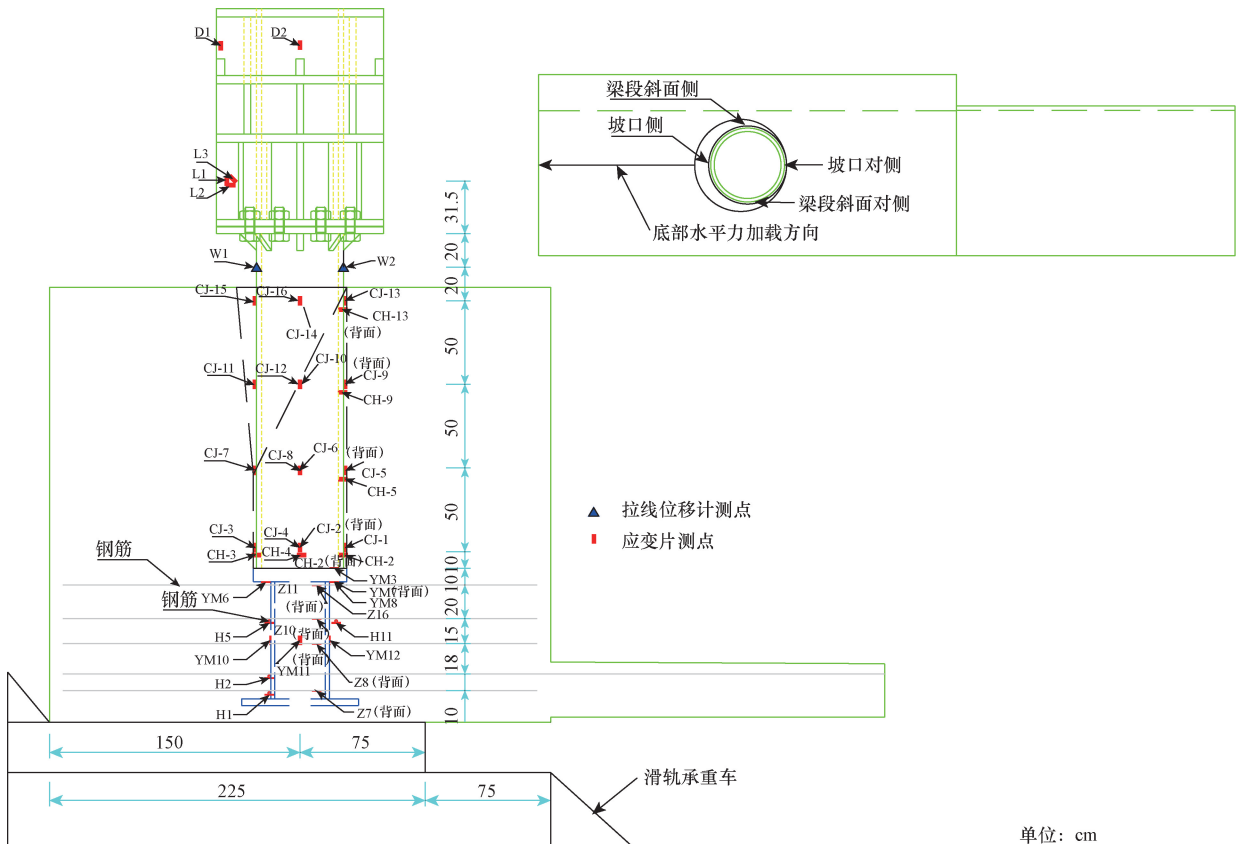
D1
D2
L3
L1
L2
W1
W2
CJ-15
CJ-16
CJ-13
CH-13
CJ-14
（背面）
CJ-10
CJ-11
CJ-12
（背面）
CJ-9
CH-9
CJ-6
（背面）
CJ-7
CJ-8
CJ-5
CH-5
CJ-3
CJ-4
CJ-2
（背面）
CJ-1
CH-3
CH-4
CH-2（背面）
CH-2
钢筋
YM3
钢筋
YM6
Z11
YM(背面)
（背面）
YM8
Z16
H5
Z10（背面）
H11
YM10
（背面）
YM12
YM11
H2
Z8（背面）
H1
Z7（背面）
31.5
20
20
50
50
50
10
10
20
15
18
10
150
75
225
75
梁段斜面侧
坡口侧
坡口对侧
梁段斜面对侧
底部水平力加载方向
拉线位移计测点
应变片测点
滑轨承重车
单位：cm